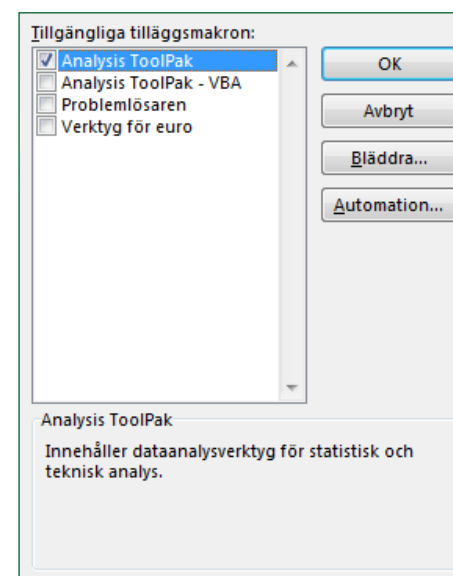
Tillgängliga tilläggsmakron:

Analysis ToolPak
Analysis ToolPak - VBA
Problemlösaren
Verktyg för euro

OK
Avbryt
Bläddra...
Automation...

Analysis ToolPak

Innehåller dataanalysverktyg för statistisk och teknisk analys.